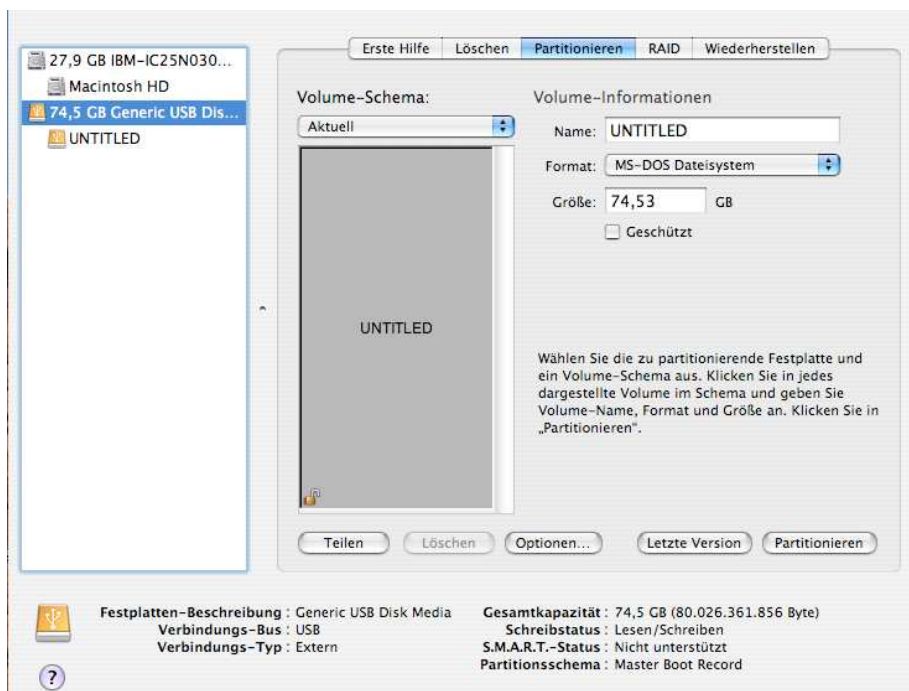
27,9 GB IBM-IC25N030...
Macintosh HD
74,5 GB Generic USB Dis...
UNTITLED

Erste Hilfe | Löschen | Partitionieren | RAID | Wiederherstellen

Volume-Schema:
Aktuell

UNTITLED

Volume-Informationen
Name: UNTITLED
Format: MS-DOS Dateisystem
Größe: 74,53 GB
Geschützt

Wählen Sie die zu partitionierende Festplatte und ein Volume-Schema aus. Klicken Sie in jedes dargestellte Volume im Schema und geben Sie Volume-Name, Format und Größe an. Klicken Sie in „Partitionieren".

Teilen | Löschen | Optionen... | Letzte Version | Partitionieren

Festplatten-Beschreibung : Generic USB Disk Media
Verbindungs-Bus : USB
Verbindungs-Typ : Extern

Gesamtkapazität : 74,5 GB (80.026.361.856 Byte)
Schreibstatus : Lesen/Schreiben
S.M.A.R.T.-Status : Nicht unterstützt
Partitionsschema : Master Boot Record

?